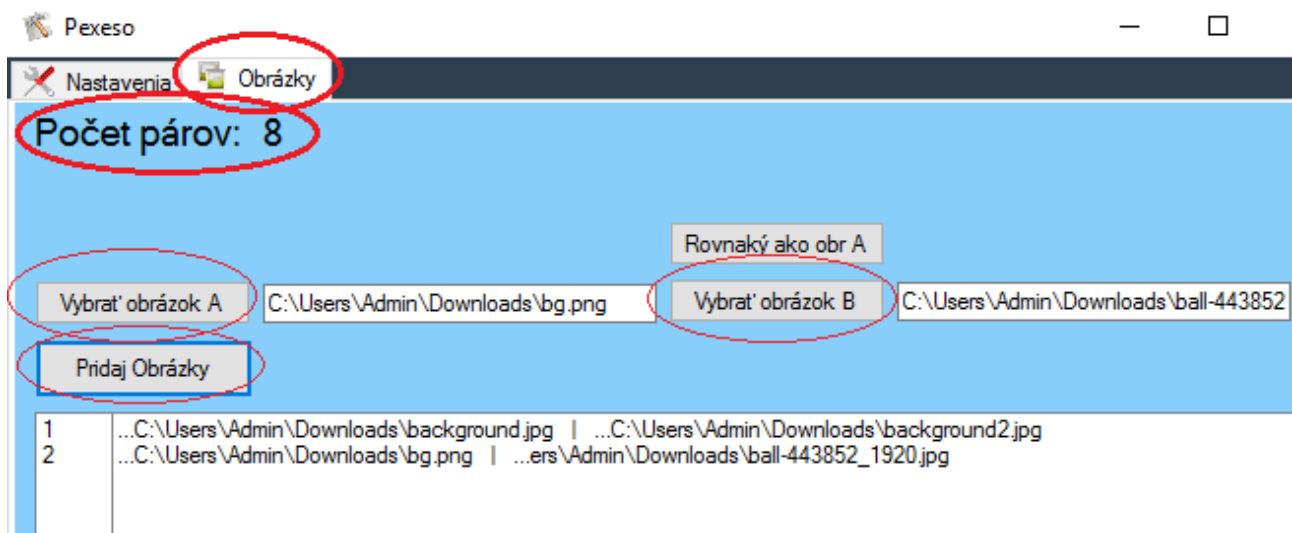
Pexeso

Nastavenia
Obrázky

Počet párov: 8

Rovnaký ako obr A

Vybrať obrázok A
C:\Users\Admin\Downloads\bg.png
Vybrať obrázok B
C:\Users\Admin\Downloads\ball-443852

Pridaj Obrázky

| | |
|---|---|
| 1 | ...C:\Users\Admin\Downloads\background.jpg \| ...C:\Users\Admin\Downloads\background2.jpg |
| 2 | ...C:\Users\Admin\Downloads\bg.png \| ...ers\Admin\Downloads\ball-443852_1920.jpg |